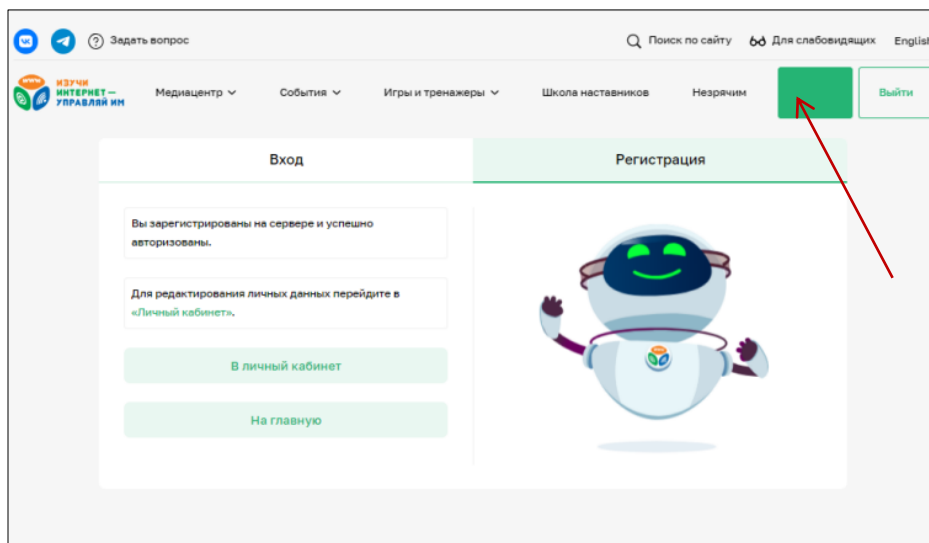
Задать вопрос

Поиск по сайту

Для слабовидящих

English

ИЗУЧИ ИНТЕРНЕТ — УПРАВЛЯЙ ИМ

Медиацентр

События

Игры и тренажеры

Школа наставников

Незрячим

Выйти

Вход

Регистрация

Вы зарегистрированы на сервере и успешно авторизованы.

Для редактирования личных данных перейдите в «Личный кабинет».

В личный кабинет

На главную